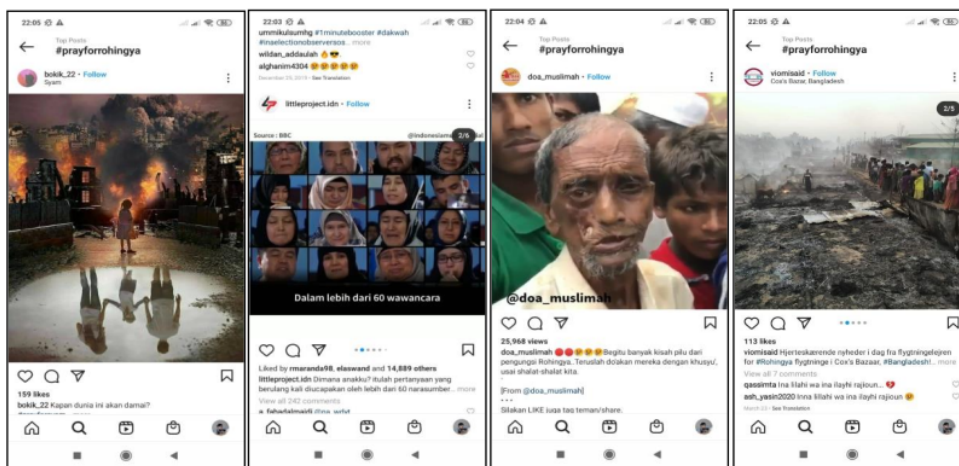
22:05

Top Posts
#prayforrohingya

bokik_22 • Follow
Syam

159 likes
bokik_22 Kapan dunia ini akan damai?

22:03

ummikulsumhg #1minutebooster #dakwah #inaelectionobserversos... more
wildan_addaulah
alghanim4304
December 29, 2019 • See Translation

littleproject.idn • Follow

Source : BBC
@indonesiam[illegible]
2/5

Dalam lebih dari 60 wawancara

Liked by rmaranda98, elaswand and 14,889 others
littleproject.idn Dimana anakku? itulah pertanyaan yang berulang kali diucapkan oleh lebih dari 60 narasumber... more
View all 242 comments
fahadalmaidi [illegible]

22:04

Top Posts
#prayforrohingya

doa_muslimah • Follow

@doa_muslimah

25,968 views
doa_muslimah Begitu banyak kisah pilu dari pengungsi Rohingya. Teruslah do'akan mereka dengan khusyu', usai shalat-shalat kita.
[From @doa_muslimah]
...
Silakan LIKE juga tag teman/share.

22:05

Top Posts
#prayforrohingya

viomisaid • Follow
Cox's Bazaar, Bangladesh

2/6

113 likes
viomisaid Hjerteskærende nyheder i dag fra flygtningelejren for #Rohingya flygtninge i Cox's Bazaar, #Bangladesh!... more
View all 7 comments
qassimta Ina lillahi wa ina ilayhi rajioun..
ash_yasin2020 Inna lillahi wa ina ilayhi rajioun
March 23 • See Translation